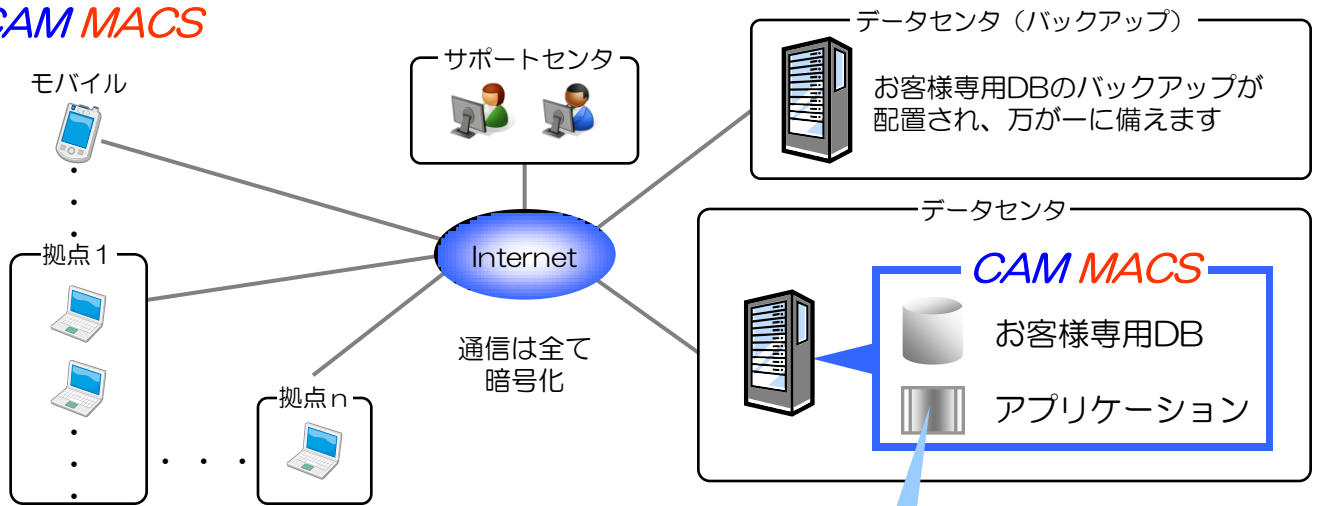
CAM MACS

モバイル

拠点1

拠点n

サポートセンタ

Internet

通信は全て暗号化

データセンタ（バックアップ）

お客様専用DBのバックアップが配置され、万が一に備えます

データセンタ

CAM MACS

お客様専用DB

アプリケーション